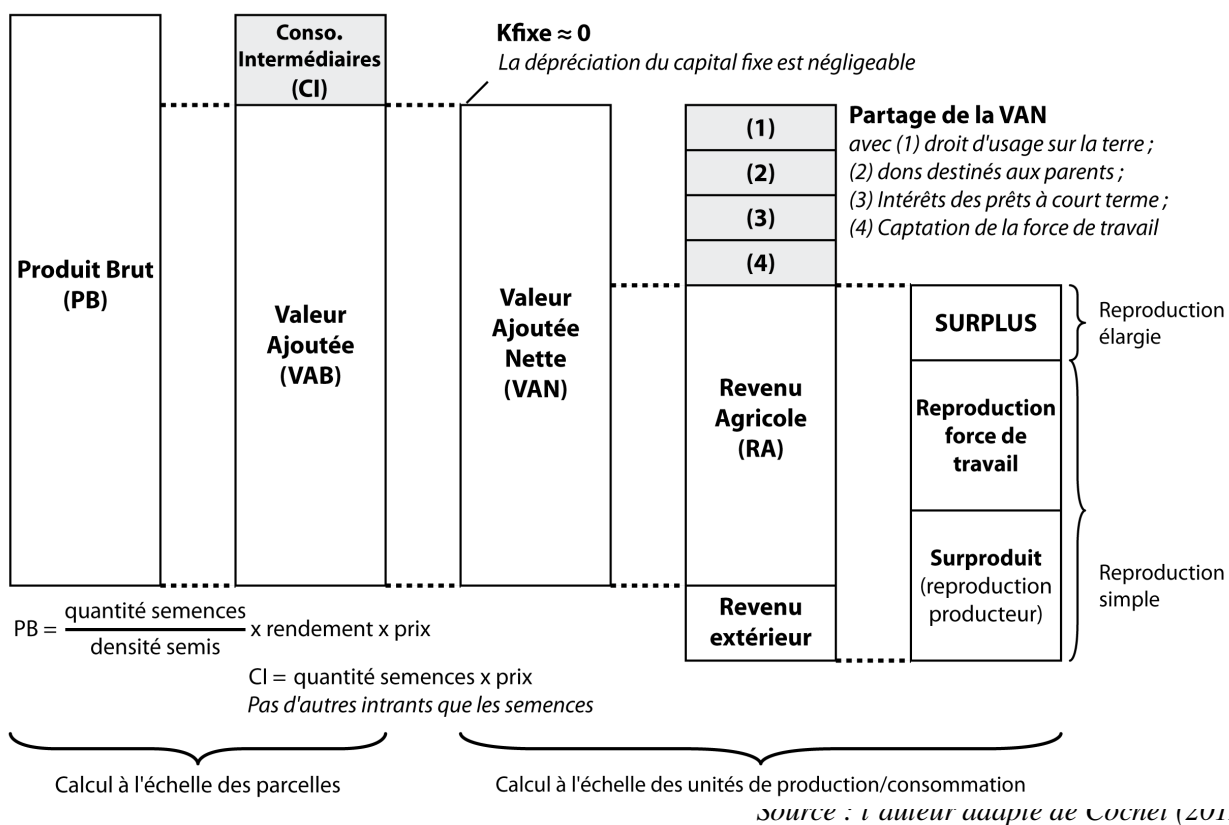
Conso. Intermédiaires (CI)

Kfixe ≈ 0
La dépréciation du capital fixe est négligeable

Partage de la VAN
avec (1) droit d'usage sur la terre ;
(2) dons destinés aux parents ;
(3) Intérêts des prêts à court terme ;
(4) Captation de la force de travail

(1)
(2)
(3)
(4)

Produit Brut (PB)

Valeur Ajoutée (VAB)

Valeur Ajoutée Nette (VAN)

Revenu Agricole (RA)

Revenu extérieur

SURPLUS

Reproduction élargie

Reproduction force de travail

Surproduit (reproduction producteur)

Reproduction simple

PB = $\frac{\text{quantité semences}}{\text{densité semis}}$ x rendement x prix

CI = quantité semences x prix
Pas d'autres intrants que les semences

Calcul à l'échelle des parcelles

Calcul à l'échelle des unités de production/consommation

Source : l'auteur adapté de Cochet (201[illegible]